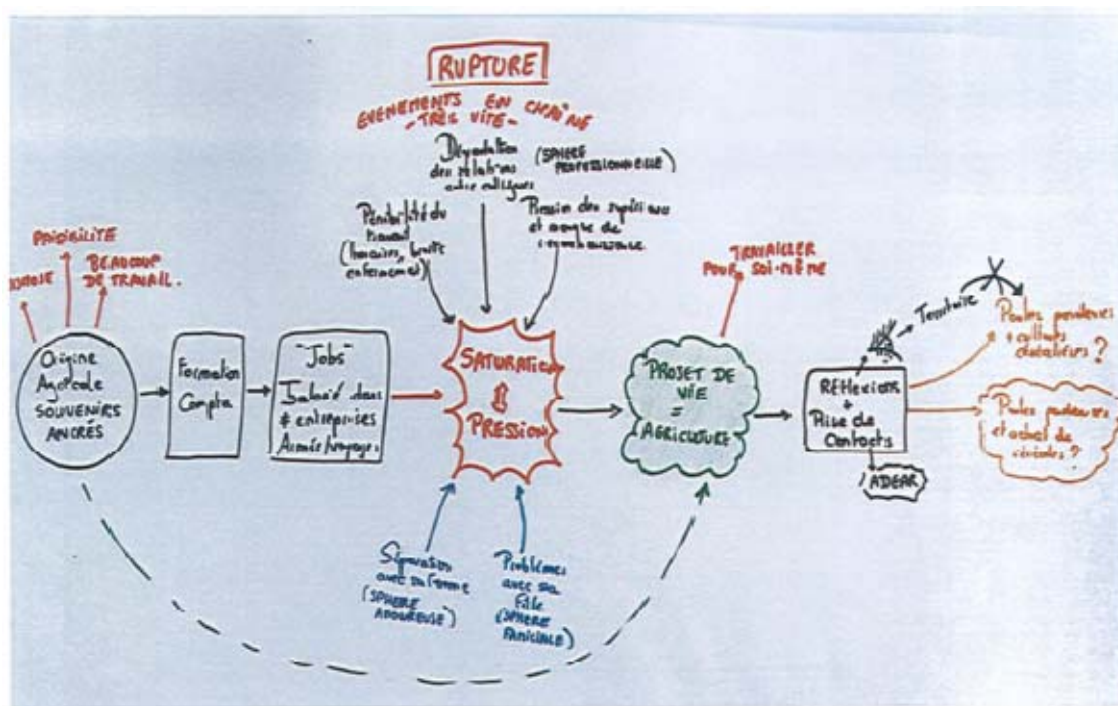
RUPTURE

EVENEMENTS EN CHAINE
- TRES VITE -

Dégradation des relations entre collègues

(SPHERE PROFESSIONNELLE)

Pénibilité du travail (horaires, bruits, enfermement)

Pression des supérieurs et manque de reconnaissance

PRECIBILITE

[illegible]OMIE

BEAUCOUP DE TRAVAIL.

Origine Agricole SOUVENIRS ANCRÉS

Formation Compta

"Jobs" Salarié dans 4 entreprises Armée, forage.

SATURATION ⇕ PRESSION

TRAVAILLER POUR SOI-MÊME

PROJET DE VIE = AGRICULTURE

Territoire

Poules pondeuses + cultures céréalières ?

Réflexion + Prise de Contacts

Poules pondeuses et achat de céréales ?

ADEAR

Séparation avec sa femme (SPHERE AMOUREUSE)

Problèmes avec sa fille (SPHERE FAMILIALE)